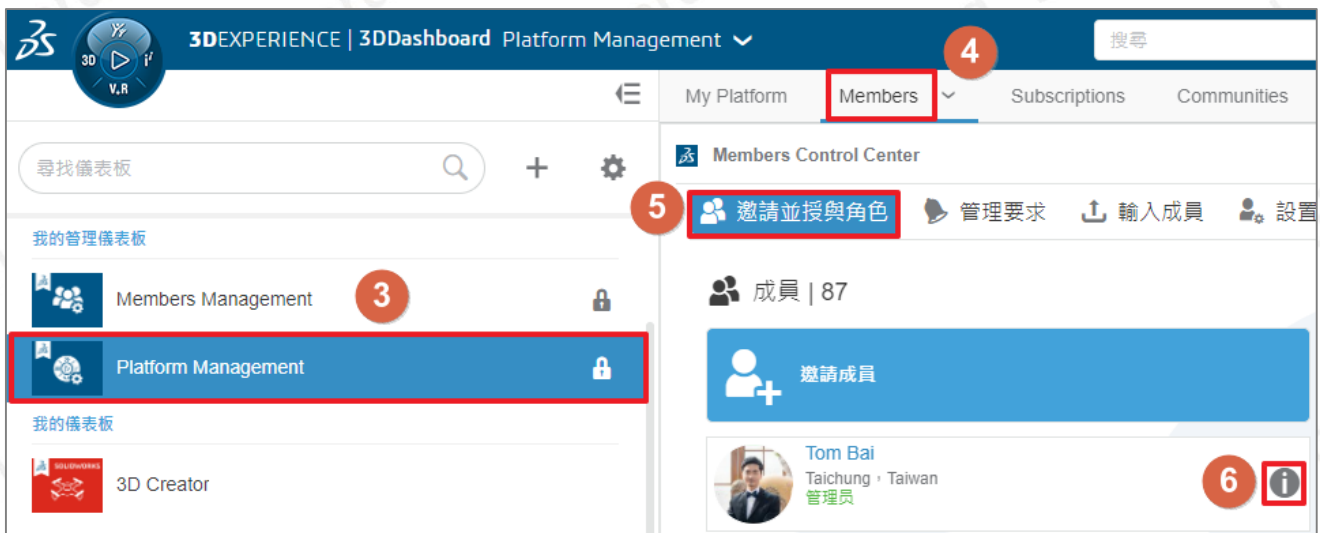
3D V,R

3DEXPERIENCE | 3DDashboard Platform Management

搜尋

My Platform
Members
4
Subscriptions
Communities

尋找儀表板

Members Control Center

5
邀請並授與角色
管理要求
輸入成員
設置

我的管理儀表板

Members Management
3

Platform Management

成員 | 87

邀請成員

我的儀表板

SOLIDWORKS
3D Creator

Tom Bai
Taichung，Taiwan
管理员
6